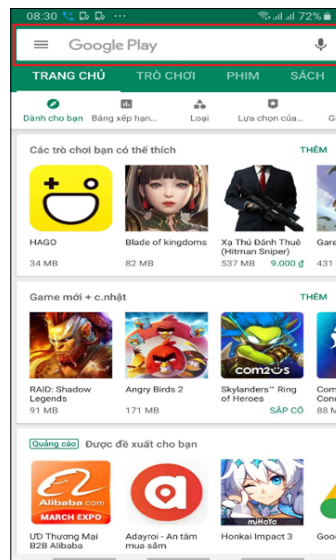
08:30 72%

Google Play

TRANG CHỦ TRÒ CHƠI PHIM SÁCH

Dành cho bạn Bảng xếp hạn... Loại Lựa chọn của...

Các trò chơi bạn có thể thích THÊM

HAGO
34 MB

Blade of kingdoms
82 MB

Xạ Thủ Đánh Thuê (Hitman Sniper)
537 MB 9.000 đ

Gar
431

Game mới + c.nhật THÊM

RAID: Shadow Legends
91 MB

Angry Birds 2
171 MB

com2us
Skylanders™ Ring of Heroes
88 MB SẮP CÓ

Com Con
186

Quảng cáo Được đề xuất cho bạn

Alibaba.com
MARCH EXPO
ỨD Thương Mại B2B Alibaba

Adayroi - An tâm mua sắm

miHoYo
Honkai Impact 3

Goo